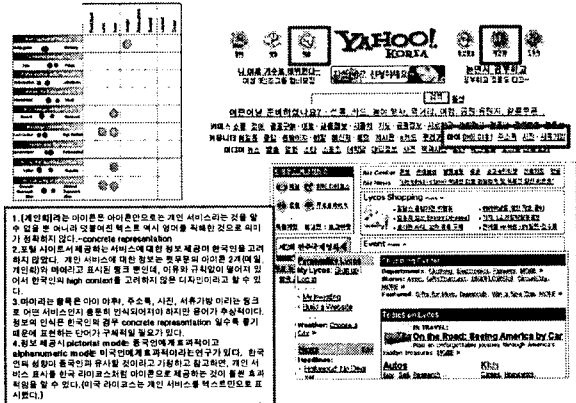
YAHOO! KOREA

Lycos Shopping

My Lycos

On the Road: Seeing America by Car

Autos

1.[개인화]라는 아이콘은 아이콘만으로는 개인 서비스라는 것을 알 수 없을 뿐 아니라 덧붙여진 텍스트 역시 의미를 정확하게 전달하지 못하고 있다.-concrete representation

2.포털 사이트에 제공하는 서비스에 대한 정보 제공이 한국인을 고려하지 않았다. 개인 서비스에 대한 정보는 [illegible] 표시된 링크 뿐인데, 이유와 규칙없이 떨어져 있어서 한국인의 high context를 고려하지 않은 디자인이라고 할 수 있다.

3.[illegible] 아이콘은 아이 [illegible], 주소록, 사진, 서류가방 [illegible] 어떤 서비스인지 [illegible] 하지만 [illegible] 정보의 인식은 한국인의 경우 concrete representation 일수록 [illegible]

4.정보 제공시 pictorial mode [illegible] alphanumeric mode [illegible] 라이코스처럼 아이콘과 텍스트로 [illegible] 시했다.)